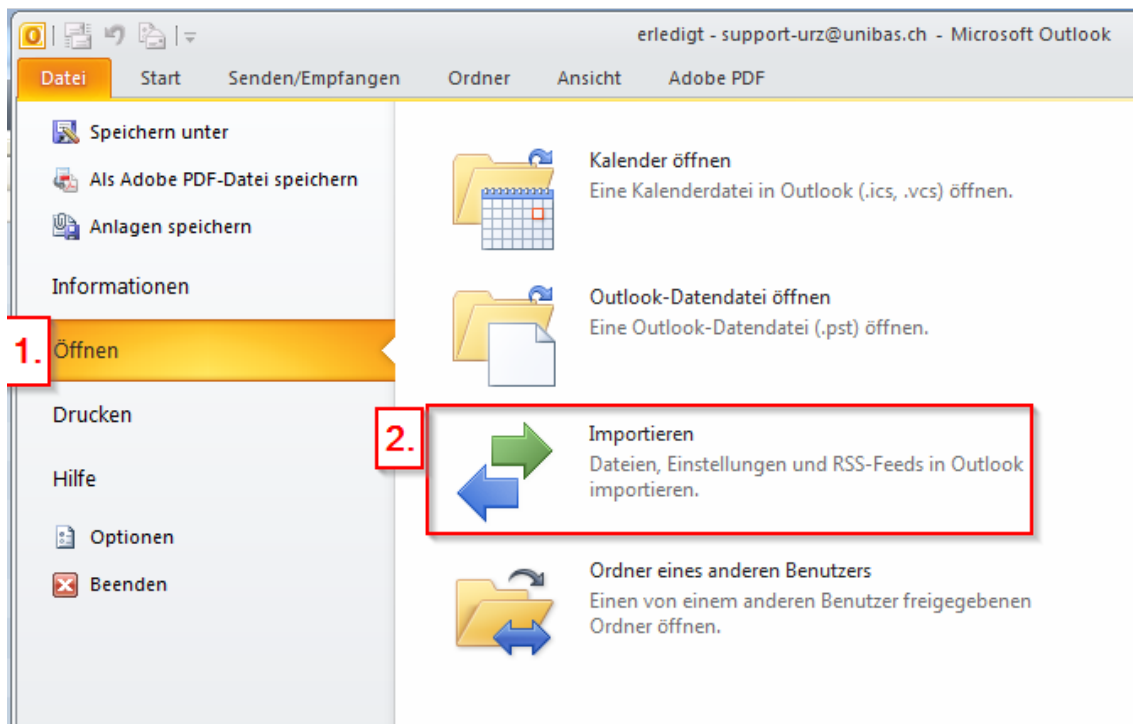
erledigt - support-urz@unibas.ch - Microsoft Outlook

Datei Start Senden/Empfangen Ordner Ansicht Adobe PDF

Speichern unter
Als Adobe PDF-Datei speichern
Anlagen speichern
Informationen
1. Öffnen
Drucken
Hilfe
Optionen
Beenden

Kalender öffnen
Eine Kalenderdatei in Outlook (.ics, .vcs) öffnen.

Outlook-Datendatei öffnen
Eine Outlook-Datendatei (.pst) öffnen.

2. Importieren
Dateien, Einstellungen und RSS-Feeds in Outlook importieren.

Ordner eines anderen Benutzers
Einen von einem anderen Benutzer freigegebenen Ordner öffnen.